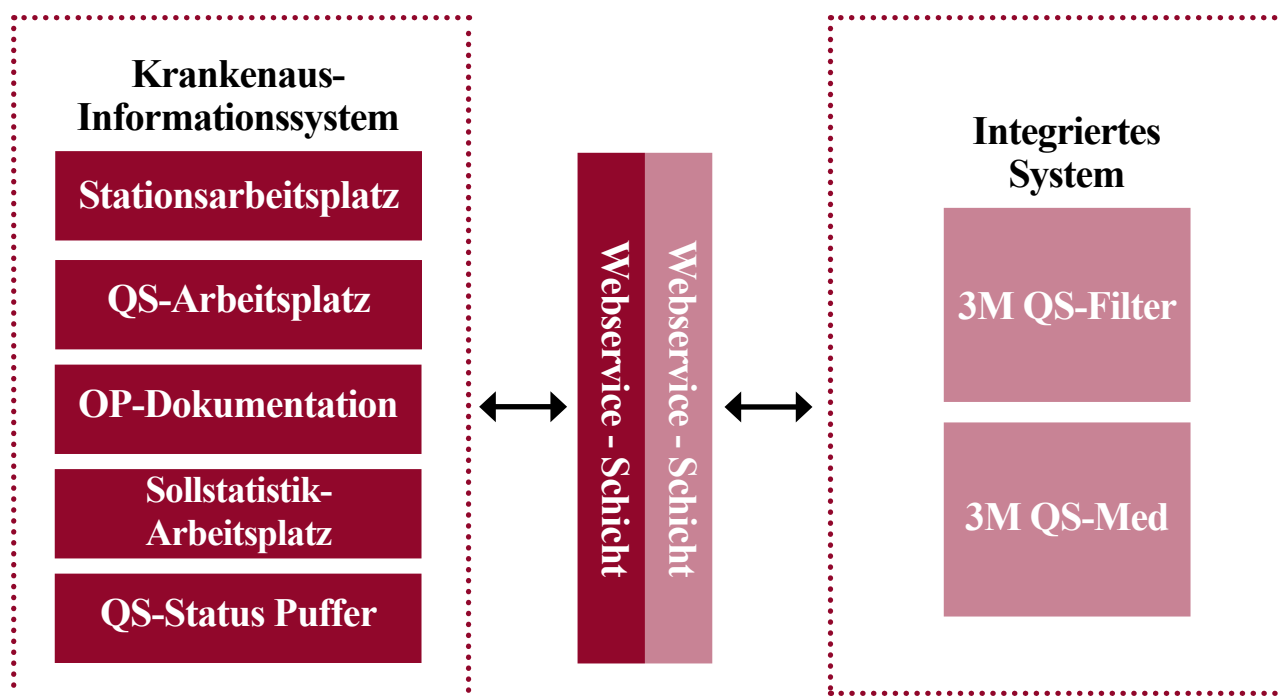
Krankenaus-
Informationssystem

Stationsarbeitsplatz

QS-Arbeitsplatz

OP-Dokumentation

Sollstatistik-
Arbeitsplatz

QS-Status Puffer

Webservice - Schicht

Webservice - Schicht

Integriertes
System

3M QS-Filter

3M QS-Med